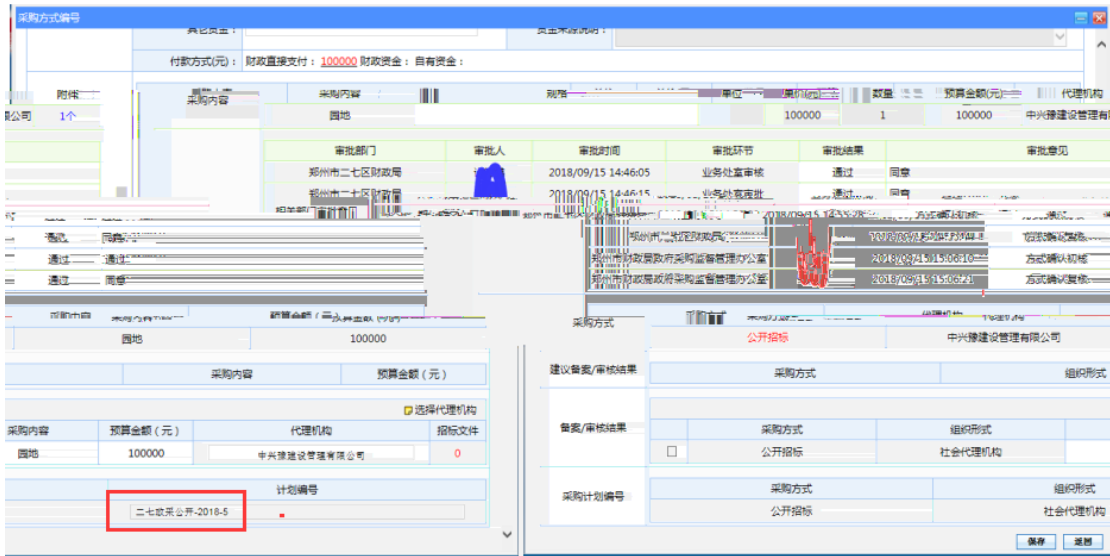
采购方式编号

付款方式(元)：财政直接支付：100000 财政资金：自有资金：

附件
公司 1个
采购内容
采购内容 规格 单位 数量 预算金额(元) 代理机构
园地 100000 1 100000 中兴豫建设管理有限

| 审批部门 | 审批人 | 审批时间 | 审批环节 | 审批结果 | 审批意见 |
|---|---|---|---|---|---|
| 郑州市二七区财政局 | | 2018/09/15 14:46:05 | 业务处室审核 | 通过 | 同意 |
| 郑州市二七区财政局 | | 2018/09/15 14:46:15 | 业务处室审批 | 通过 | 同意 |

通过 同意
通过 通过
通过 同意

郑州市二七区财政局 2018/09/15 15:05:30 方式确认复核
郑州市财政局政府采购监督管理办公室 2018/09/15 15:06:10 方式确认初核
郑州市财政局政府采购监督管理办公室 2018/09/15 15:06:21 方式确认复核

园地 100000
采购方式 公开招标 中兴豫建设管理有限公司

采购内容 预算金额（元）

建议备案/审核结果 采购方式 组织形式

选择代理机构

| 采购内容 | 预算金额（元） | 代理机构 | 招标文件 |
|---|---|---|---|
| 园地 | 100000 | 中兴豫建设管理有限公司 | 0 |

备案/审核结果 采购方式 组织形式
公开招标 社会代理机构

计划编号
二七政采公开-2018-5

采购计划编号 采购方式 组织形式
公开招标 社会代理机构

保存 返回